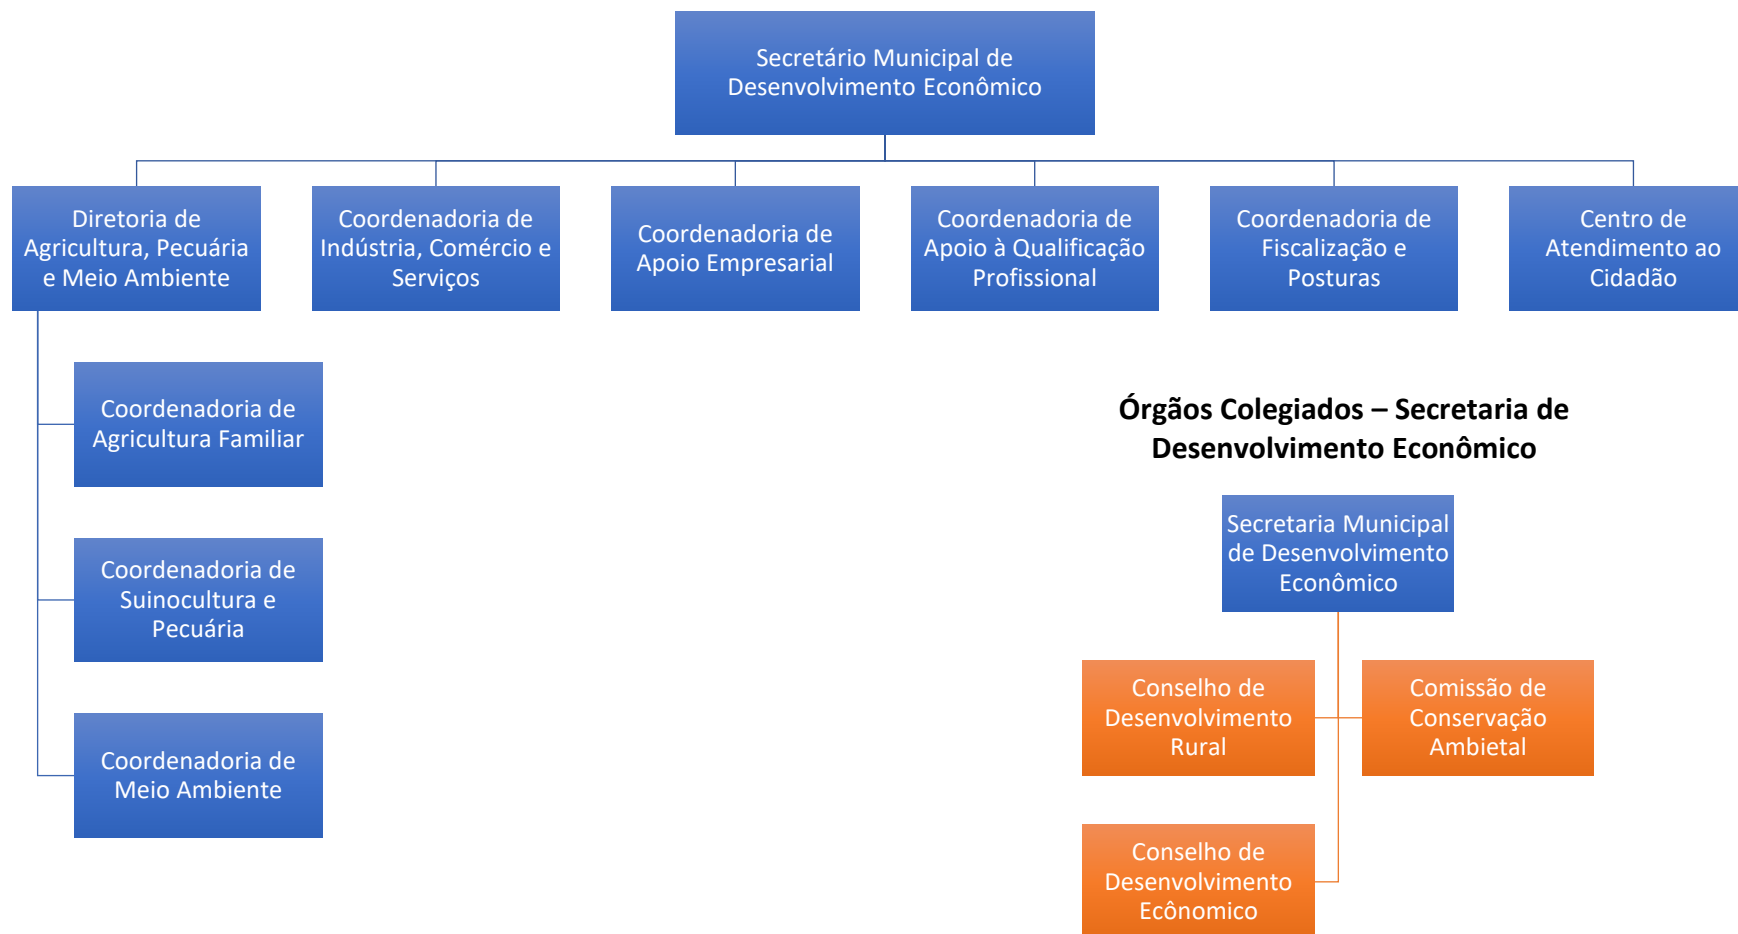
Secretário Municipal de Desenvolvimento Econômico

Diretoria de Agricultura, Pecuária e Meio Ambiente

Coordenadoria de Indústria, Comércio e Serviços

Coordenadoria de Apoio Empresarial

Coordenadoria de Apoio à Qualificação Profissional

Coordenadoria de Fiscalização e Posturas

Centro de Atendimento ao Cidadão

Coordenadoria de Agricultura Familiar

Coordenadoria de Suinocultura e Pecuária

Coordenadoria de Meio Ambiente

**Órgãos Colegiados – Secretaria de Desenvolvimento Econômico**

Secretaria Municipal de Desenvolvimento Econômico

Conselho de Desenvolvimento Rural

Comissão de Conservação Ambietal

Conselho de Desenvolvimento Ecônomico